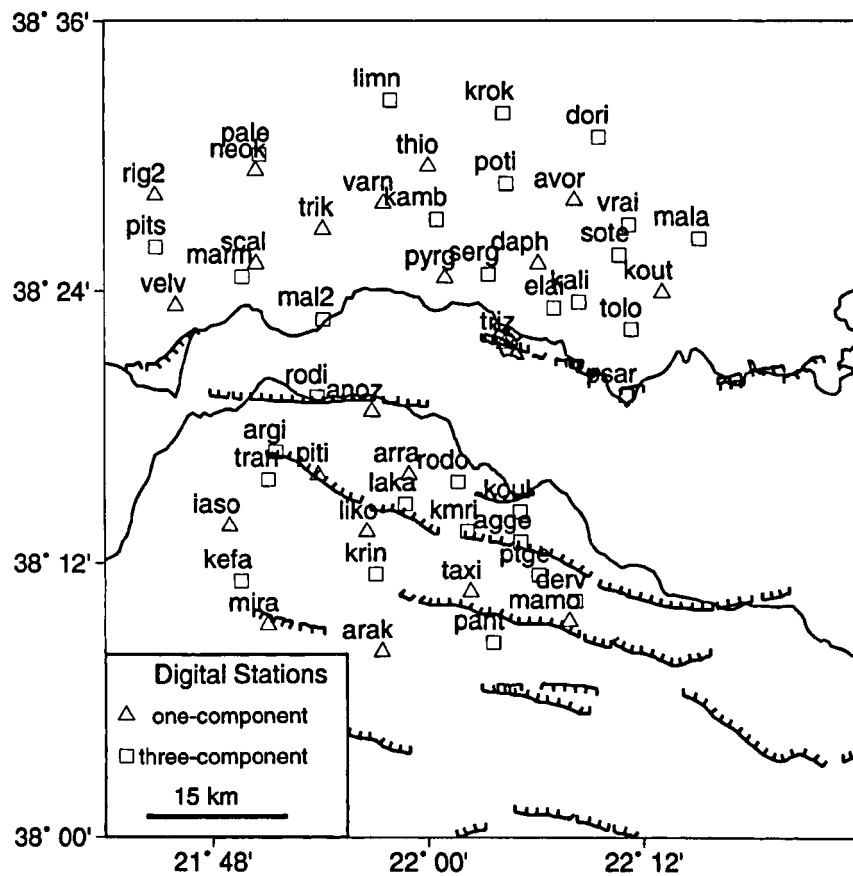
38° 36'

38° 24'

38° 12'

38° 00'

21° 48'
22° 00'
22° 12'

limn
krok
dori
pale
neok
thio
poti
rig2
varn
avor
kamb
vrai
trik
mala
pits
scal
sote
marm
daph
serg
pyrg
kali
velv
kout
elai
mal2
tolo
triz
psar
rodi
anoz
argi
piti
arra
rodo
tran
laka
koul
iaso
liko
kmri
agge
krin
ptge
kefa
taxi
derv
mira
mamo
arak
pant

Digital Stations
one-component
three-component
15 km